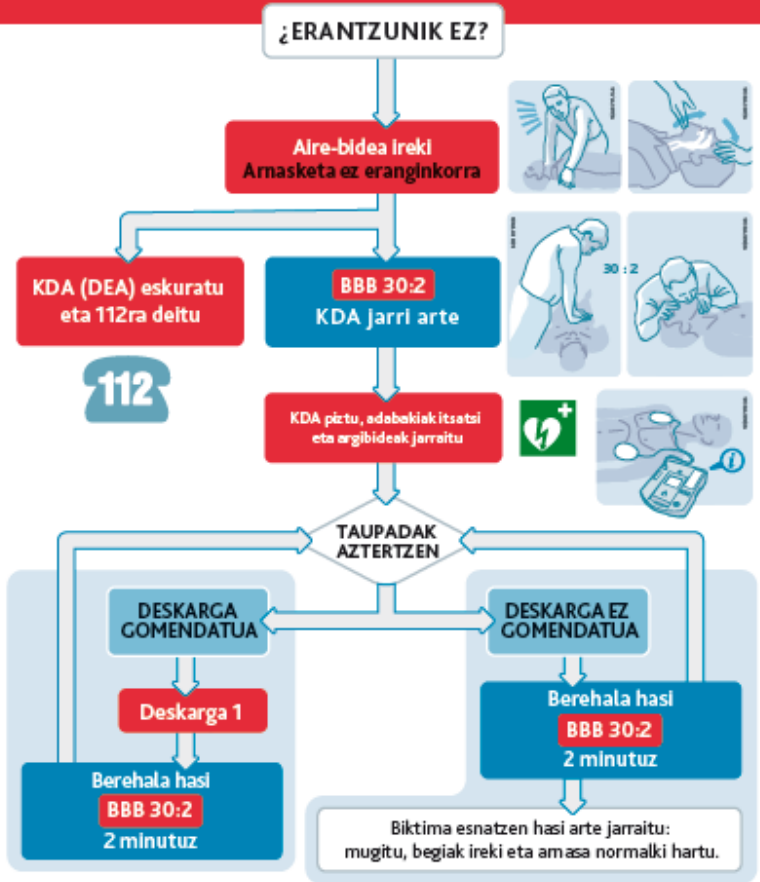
¿ERANTZUNIK EZ?

Aire-bidea ireki
Arnasketa ez eranginkorra

KDA (DEA) eskuratu eta 112ra deitu

112

BBB 30:2
KDA jarri arte

30 : 2

KDA piztu, adabakiak itsatsi eta argibideak jarraitu

TAUPADAK AZTERTZEN

DESKARGA GOMENDATUA

Deskarga 1

Berehala hasi
BBB 30:2
2 minutuz

DESKARGA EZ GOMENDATUA

Berehala hasi
BBB 30:2
2 minutuz

Biktima esnatzen hasi arte jarraitu:
mugitu, begiak ireki eta arnasa normalki hartu.